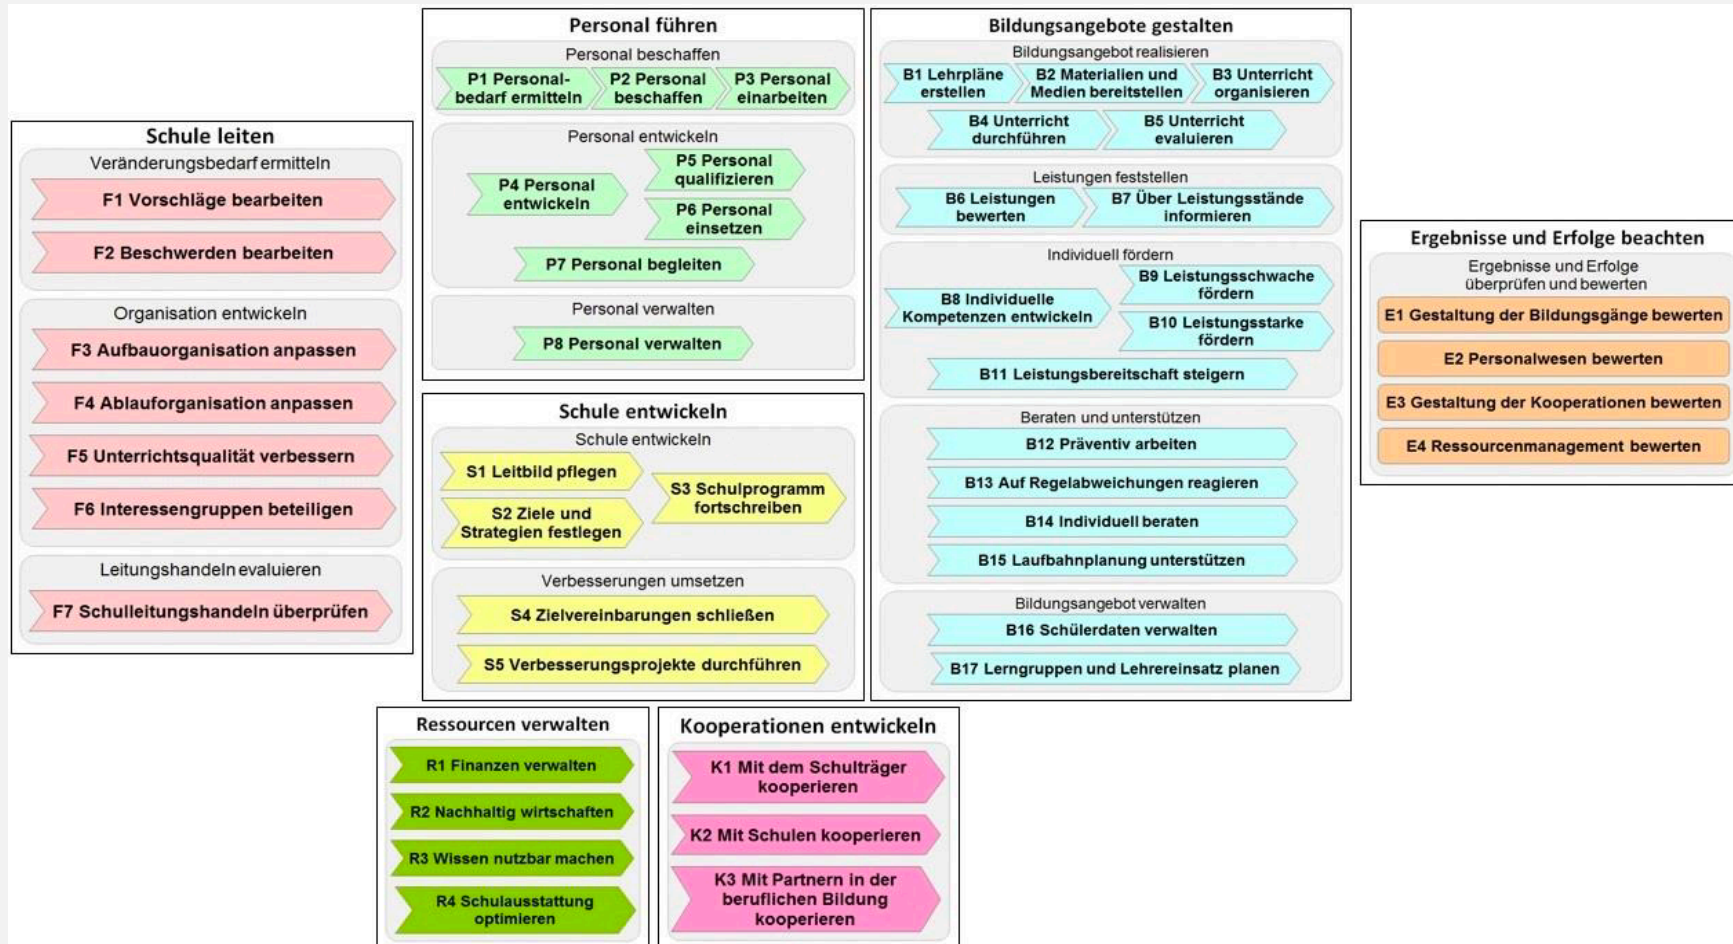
Schule leiten
Veränderungsbedarf ermitteln
F1 Vorschläge bearbeiten
F2 Beschwerden bearbeiten
Organisation entwickeln
F3 Aufbauorganisation anpassen
F4 Ablauforganisation anpassen
F5 Unterrichtsqualität verbessern
F6 Interessengruppen beteiligen
Leitungshandeln evaluieren
F7 Schulleitungshandeln überprüfen

Personal führen
Personal beschaffen
P1 Personalbedarf ermitteln
P2 Personal beschaffen
P3 Personal einarbeiten
Personal entwickeln
P4 Personal entwickeln
P5 Personal qualifizieren
P6 Personal einsetzen
P7 Personal begleiten
Personal verwalten
P8 Personal verwalten

Schule entwickeln
Schule entwickeln
S1 Leitbild pflegen
S2 Ziele und Strategien festlegen
S3 Schulprogramm fortschreiben
Verbesserungen umsetzen
S4 Zielvereinbarungen schließen
S5 Verbesserungsprojekte durchführen

Bildungsangebote gestalten
Bildungsangebot realisieren
B1 Lehrpläne erstellen
B2 Materialien und Medien bereitstellen
B3 Unterricht organisieren
B4 Unterricht durchführen
B5 Unterricht evaluieren
Leistungen feststellen
B6 Leistungen bewerten
B7 Über Leistungsstände informieren
Individuell fördern
B8 Individuelle Kompetenzen entwickeln
B9 Leistungsschwache fördern
B10 Leistungsstarke fördern
B11 Leistungsbereitschaft steigern
Beraten und unterstützen
B12 Präventiv arbeiten
B13 Auf Regelabweichungen reagieren
B14 Individuell beraten
B15 Laufbahnplanung unterstützen
Bildungsangebot verwalten
B16 Schülerdaten verwalten
B17 Lerngruppen und Lehrereinsatz planen

Ergebnisse und Erfolge beachten
Ergebnisse und Erfolge überprüfen und bewerten
E1 Gestaltung der Bildungsgänge bewerten
E2 Personalwesen bewerten
E3 Gestaltung der Kooperationen bewerten
E4 Ressourcenmanagement bewerten

Ressourcen verwalten
R1 Finanzen verwalten
R2 Nachhaltig wirtschaften
R3 Wissen nutzbar machen
R4 Schulausstattung optimieren

Kooperationen entwickeln
K1 Mit dem Schulträger kooperieren
K2 Mit Schulen kooperieren
K3 Mit Partnern in der beruflichen Bildung kooperieren